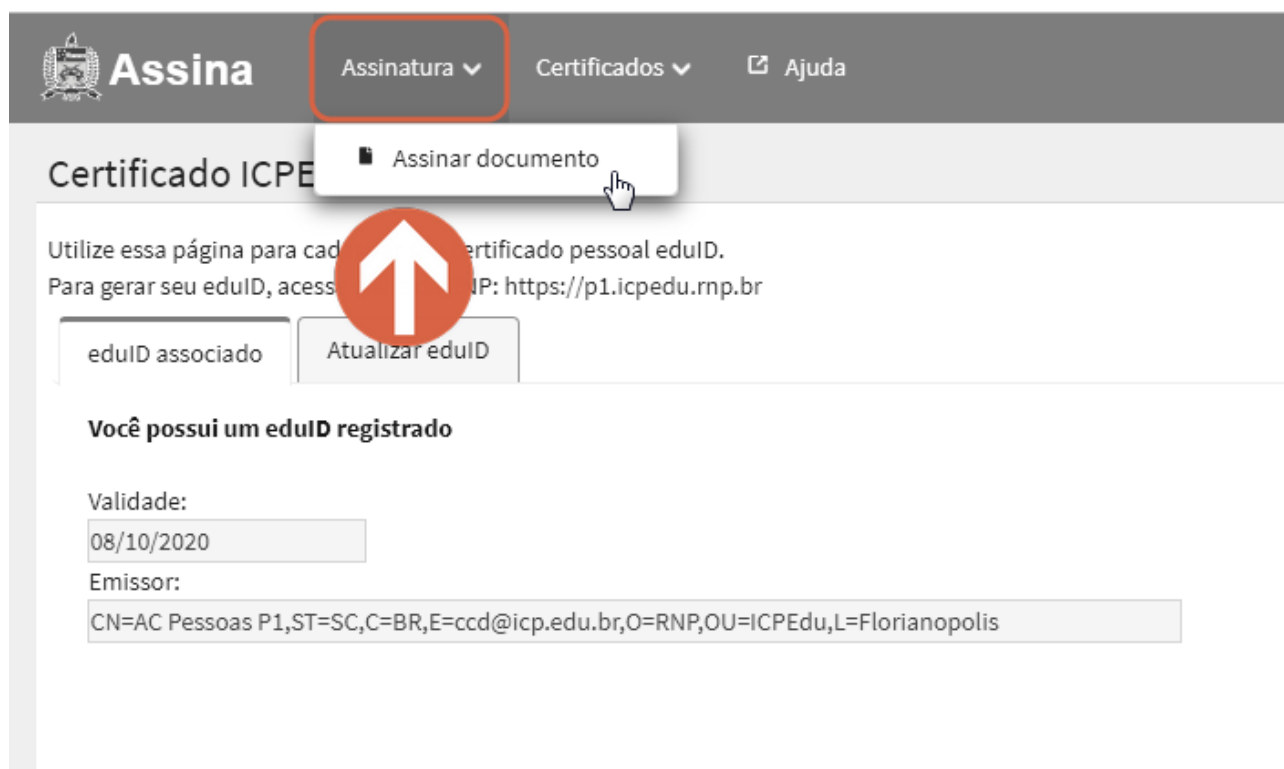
Assina Assinatura Certificados Ajuda

Assinar documento

Certificado ICPE

Utilize essa página para cad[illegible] ertificado pessoal eduID.
Para gerar seu eduID, acess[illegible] NP: https://p1.icpedu.rnp.br

eduID associado | Atualizar eduID

Você possui um eduID registrado

Validade:
08/10/2020
Emissor:
CN=AC Pessoas P1,ST=SC,C=BR,E=ccd@icp.edu.br,O=RNP,OU=ICPEdu,L=Florianopolis